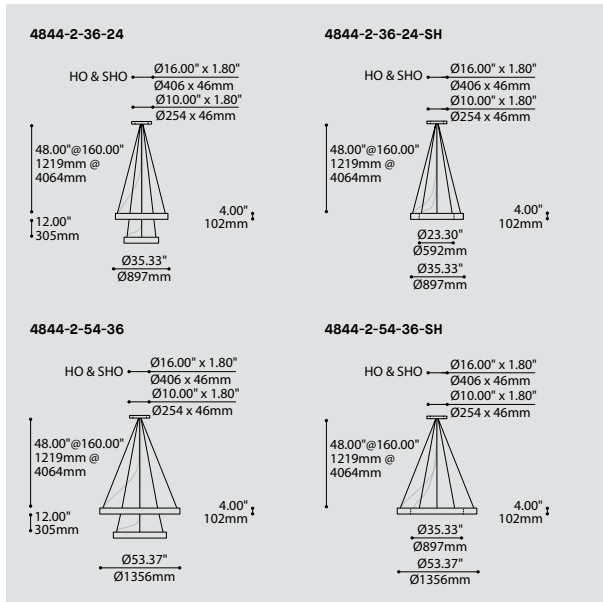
4844-2-36-24

HO & SHO
Ø16.00" x 1.80"
Ø406 x 46mm
Ø10.00" x 1.80"
Ø254 x 46mm

48.00"@160.00"
1219mm @
4064mm

12.00"
305mm

4.00"
102mm

Ø35.33"
Ø897mm

4844-2-36-24-SH

HO & SHO
Ø16.00" x 1.80"
Ø406 x 46mm
Ø10.00" x 1.80"
Ø254 x 46mm

48.00"@160.00"
1219mm @
4064mm

4.00"
102mm

Ø23.30"
Ø592mm
Ø35.33"
Ø897mm

4844-2-54-36

HO & SHO
Ø16.00" x 1.80"
Ø406 x 46mm
Ø10.00" x 1.80"
Ø254 x 46mm

48.00"@160.00"
1219mm @
4064mm

12.00"
305mm

4.00"
102mm

Ø53.37"
Ø1356mm

4844-2-54-36-SH

HO & SHO
Ø16.00" x 1.80"
Ø406 x 46mm
Ø10.00" x 1.80"
Ø254 x 46mm

48.00"@160.00"
1219mm @
4064mm

4.00"
102mm

Ø35.33"
Ø897mm
Ø53.37"
Ø1356mm